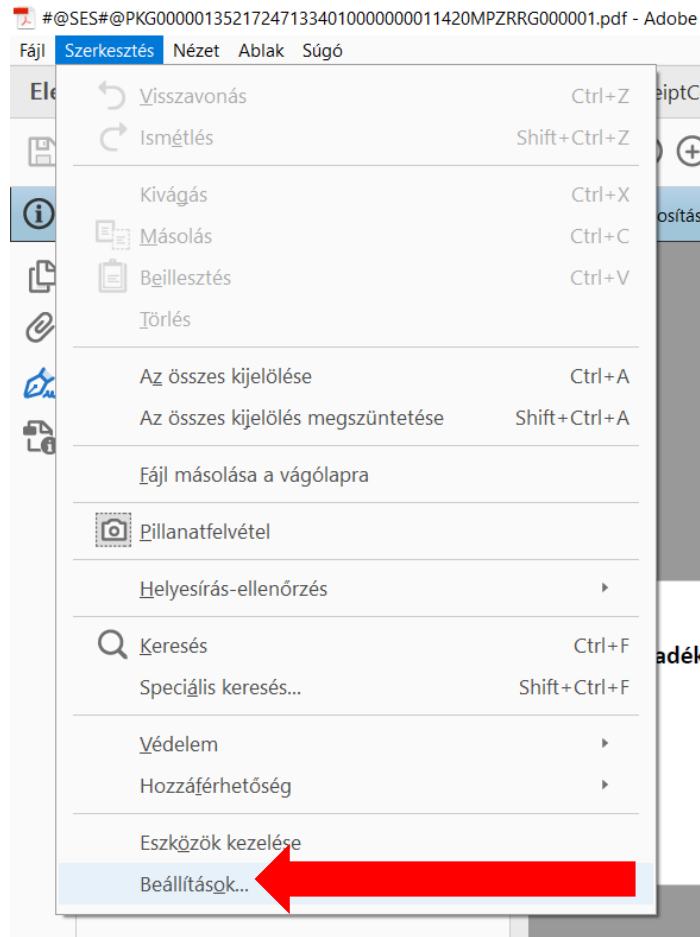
#@SES#@PKG000001352172471334010000000011420MPZRRG000001.pdf - Adobe

Fájl Szerkesztés Nézet Ablak Súgó

Ele

eiptC

osítás

Visszavonás Ctrl+Z
Ismétlés Shift+Ctrl+Z

Kivágás Ctrl+X
Másolás Ctrl+C
Beillesztés Ctrl+V
Törlés

Az összes kijelölése Ctrl+A
Az összes kijelölés megszüntetése Shift+Ctrl+A

Fájl másolása a vágólapra

Pillanatfelvétel

Helyesírás-ellenőrzés

Keresés Ctrl+F
Speciális keresés... Shift+Ctrl+F

Védelem
Hozzáférhetőség

Eszközök kezelése
Beállítások...

adék